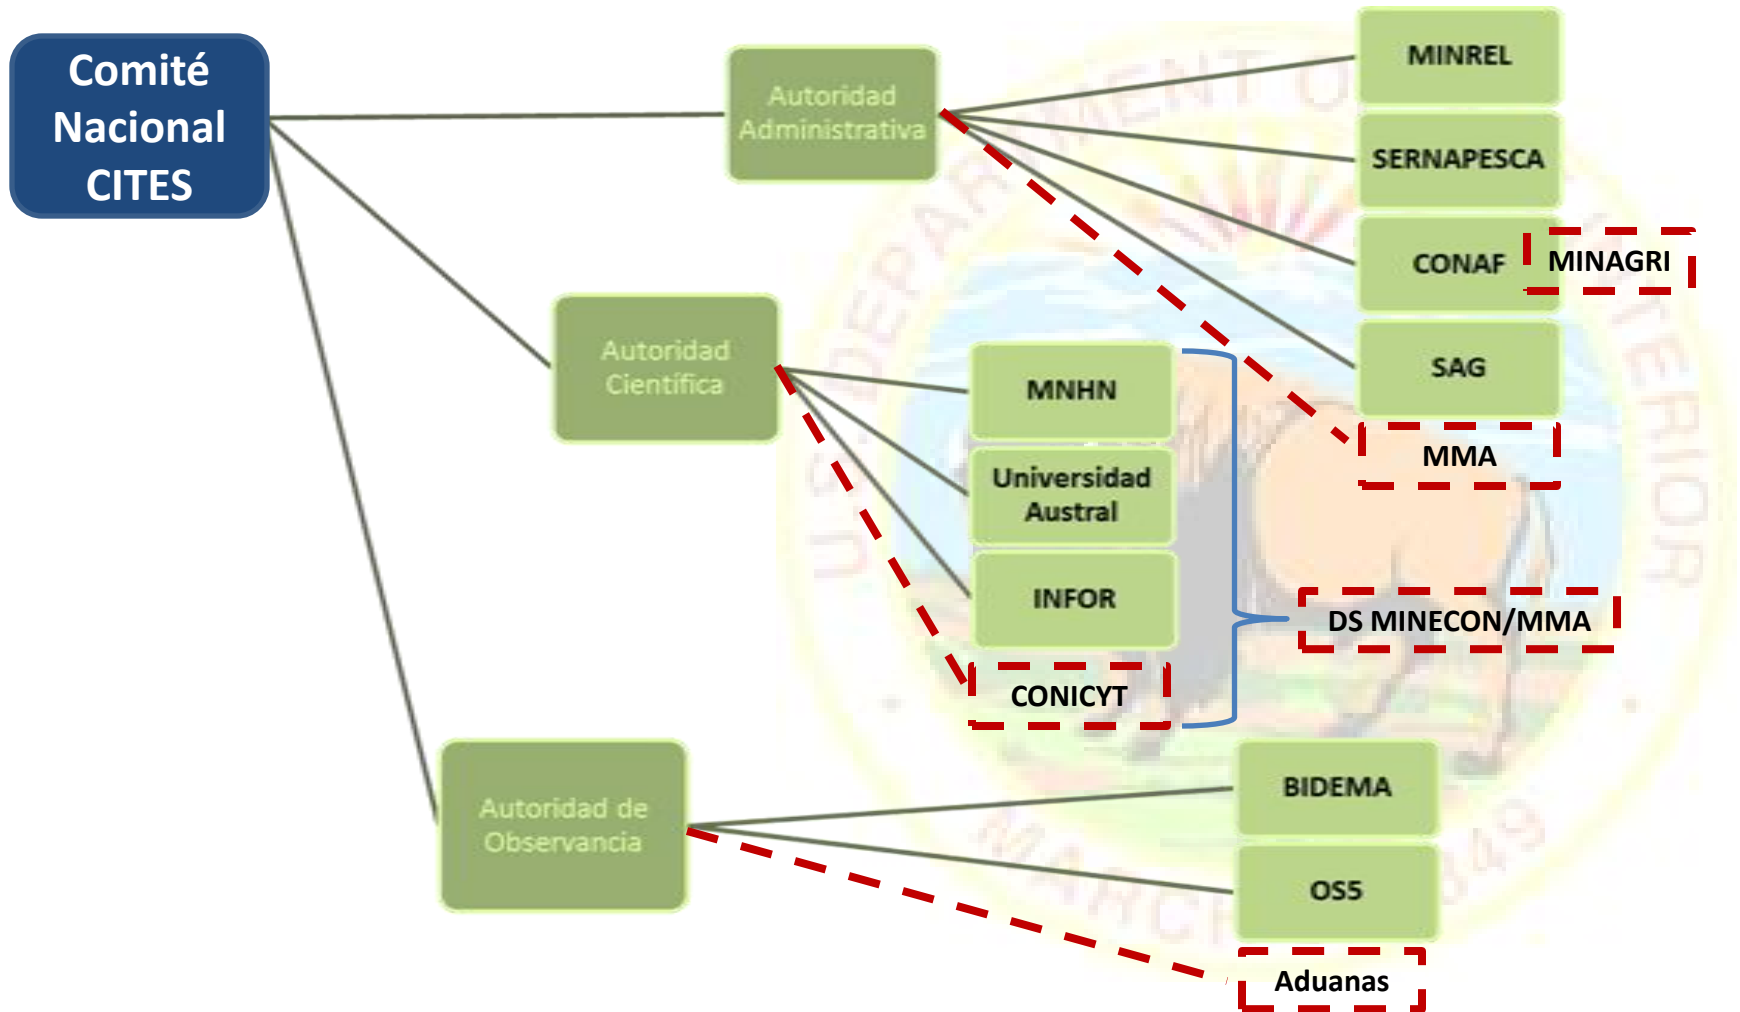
Comité Nacional CITES

Autoridad Administrativa

MINREL

SERNAPESCA

CONAF

MINAGRI

SAG

MMA

Autoridad Científica

MNHN

Universidad Austral

INFOR

CONICYT

DS MINECON/MMA

Autoridad de Observancia

BIDEMA

OS5

Aduanas